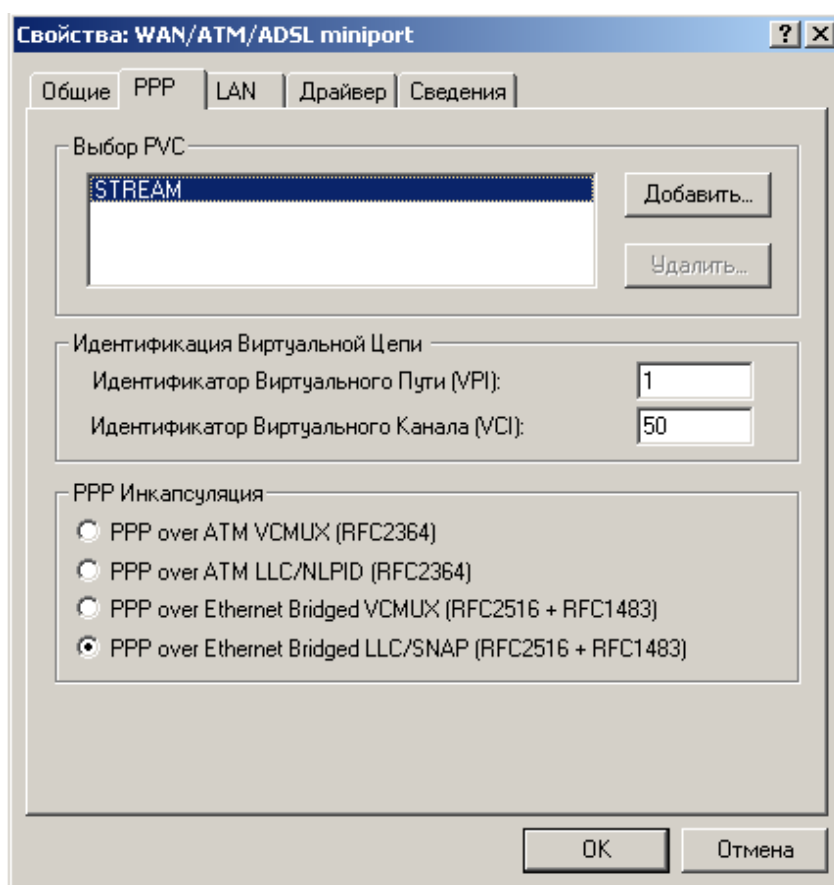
Свойства: WAN/ATM/ADSL miniport

? X

Общие | PPP | LAN | Драйвер | Сведения

Выбор PVC

STREAM

Добавить...

Удалить...

Идентификация Виртуальной Цепи

Идентификатор Виртуального Пути (VPI): 1

Идентификатор Виртуального Канала (VCI): 50

PPP Инкапсуляция

PPP over ATM VCMUX (RFC2364)

PPP over ATM LLC/NLPID (RFC2364)

PPP over Ethernet Bridged VCMUX (RFC2516 + RFC1483)

PPP over Ethernet Bridged LLC/SNAP (RFC2516 + RFC1483)

OK

Отмена